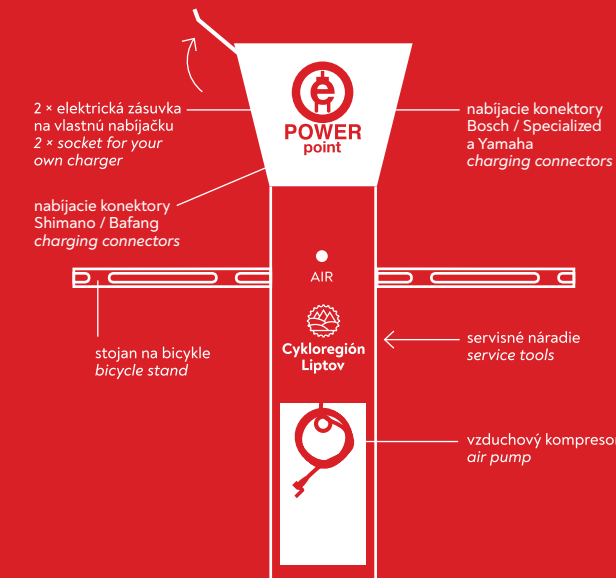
2 × elektrická zásuvka na vlastnú nabíjačku
*2 × socket for your own charger*

nabíjacie konektory Shimano / Bafang
*charging connectors*

e
POWER
point

nabíjacie konektory Bosch / Specialized a Yamaha
*charging connectors*

AIR

stojan na bicykle
*bicycle stand*

Cykloregión Liptov

servisné náradie
*service tools*

vzduchový kompresor
*air pump*